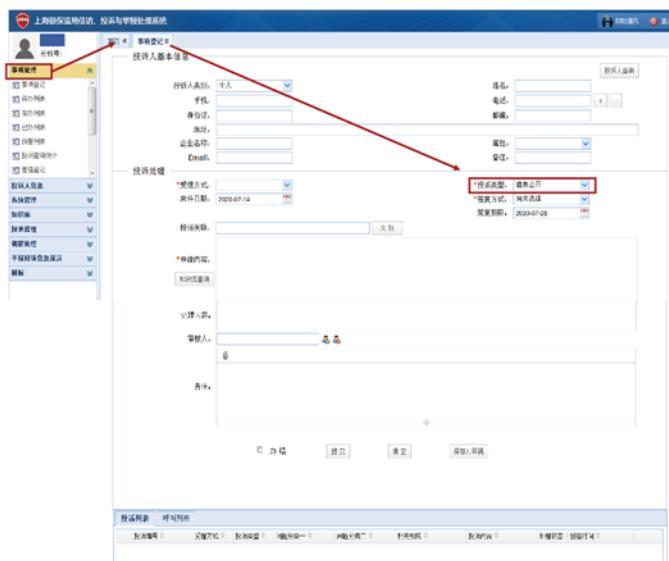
上海医保监用信访、投诉与举报处理系统

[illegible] 退出

分格号:

事项处理

事项登记

待办列表

已办列表

已办列表

待复列表

时间复审补充

事项登记

投诉人信息

系统管理

知识库

报表管理

数据管理

平台投诉信息统计

帮助

首页 事项登记

投诉人基本信息

投诉人查询

投诉人类别: 个人

姓名:

手机:

电话:

身份证:

邮编:

地址:

企业名称:

属性:

Email:

备注:

投诉处理

*受理方式:

*投诉类型: 信息公开

来件日期: 2020-07-14

*答复方式: 网页选择

答复期限: 2020-07-28

投诉类别:

选 择

*投诉内容:

知识库查询

办理意见:

审核人:

备注:

办 结

提交

清空

保存(不提交)

投诉列表

呼叫列表

投诉编号

受理方式

投诉类型

问题分类一

问题分类二

时间类别

投诉内容

办理状态

创建时间